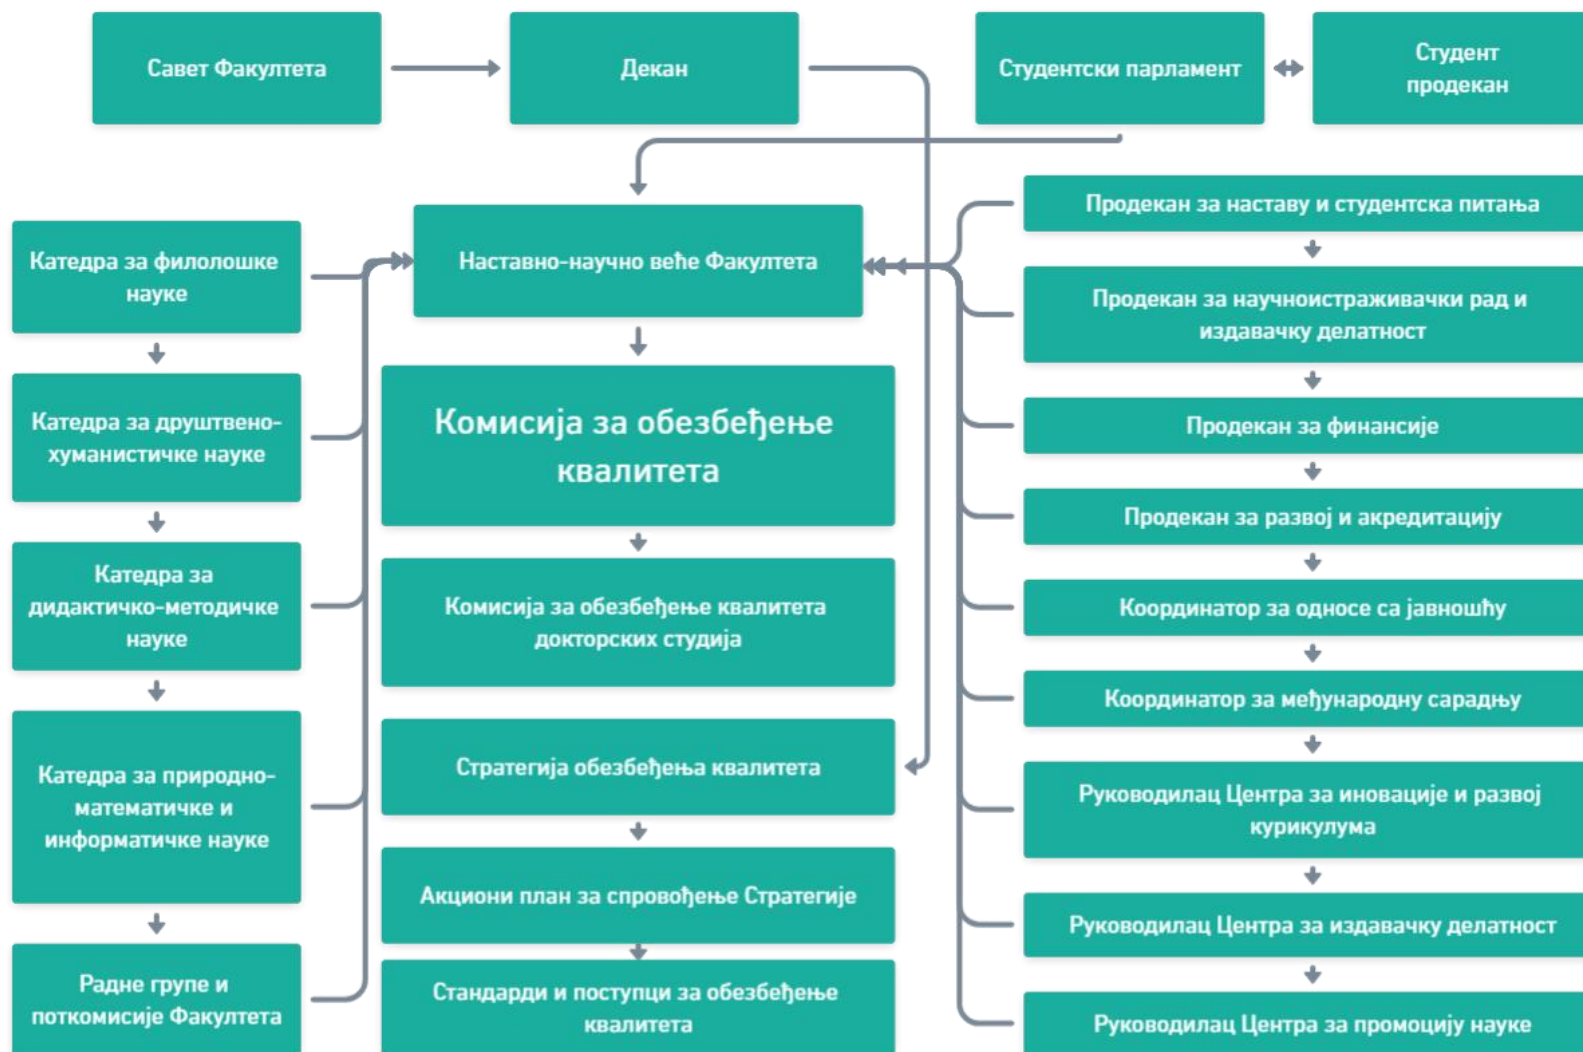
Савет Факултета

Декан

Студентски парламент

Студент продекан

Катедра за филолошке науке

Катедра за друштвено-хуманистичке науке

Катедра за дидактичко-методичке науке

Катедра за природно-математичке и информатичке науке

Радне групе и поткомисије Факултета

Наставно-научно веће Факултета

Комисија за обезбеђење квалитета

Комисија за обезбеђење квалитета докторских студија

Стратегија обезбеђења квалитета

Акциони план за спровођење Стратегије

Стандарди и поступци за обезбеђење квалитета

Продекан за наставу и студентска питања

Продекан за научноистраживачки рад и издавачку делатност

Продекан за финансије

Продекан за развој и акредитацију

Координатор за односе са јавношћу

Координатор за међународну сарадњу

Руководилац Центра за иновације и развој курикулума

Руководилац Центра за издавачку делатност

Руководилац Центра за промоцију науке